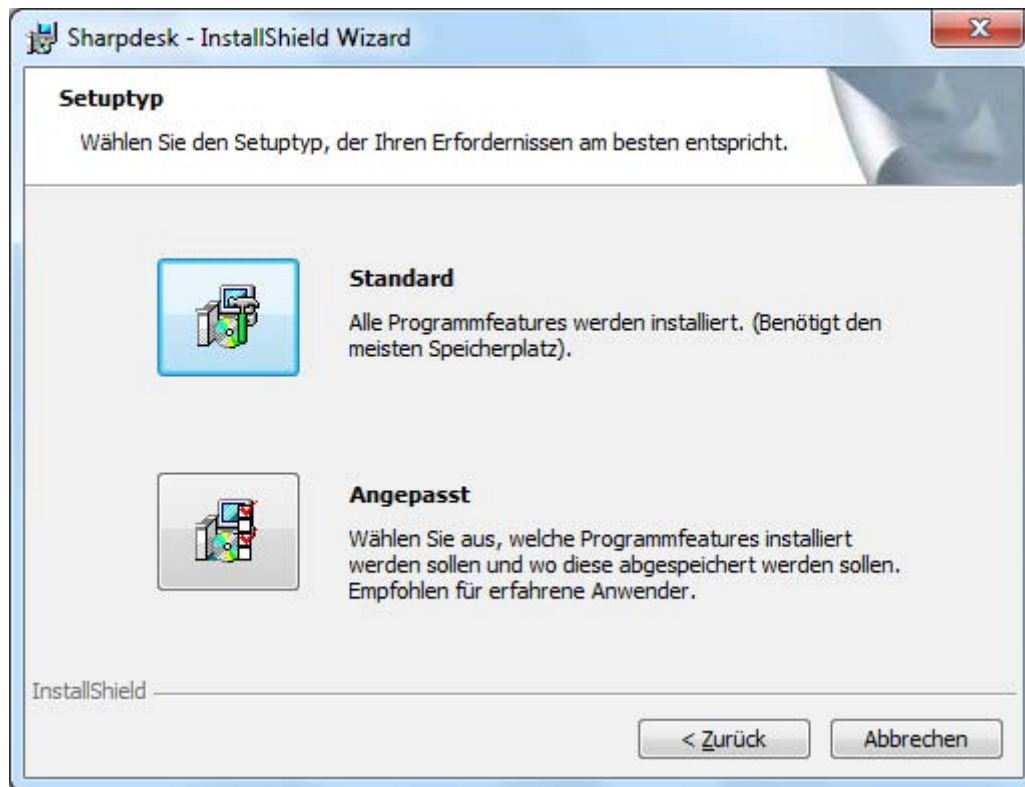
Sharpdesk - InstallShield Wizard

Setuptyp

Wählen Sie den Setuptyp, der Ihren Erfordernissen am besten entspricht.

Standard

Alle Programmfeatures werden installiert. (Benötigt den meisten Speicherplatz).

Angepasst

Wählen Sie aus, welche Programmfeatures installiert werden sollen und wo diese abgespeichert werden sollen. Empfohlen für erfahrene Anwender.

InstallShield

< Zurück

Abbrechen